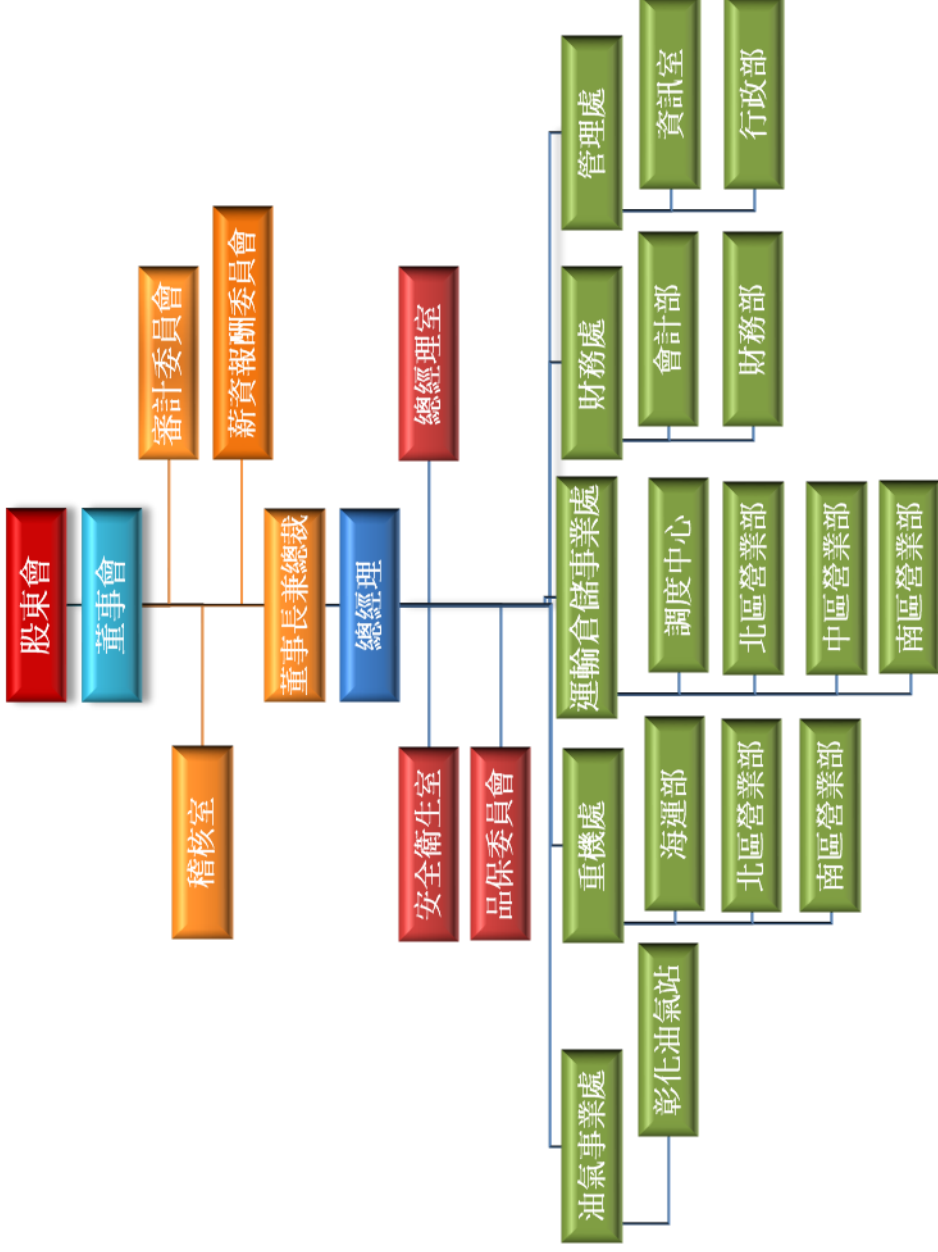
股東會

董事會

審計委員會

薪資報酬委員會

稽核室

董事長兼總裁

總經理

總經理室

安全衛生室

品保委員會

管理處

資訊室

行政部

財務處

會計部

財務部

運輸倉儲事業處

調度中心

北區營業部

中區營業部

南區營業部

重機處

海運部

北區營業部

南區營業部

油氣事業處

彰化油氣站